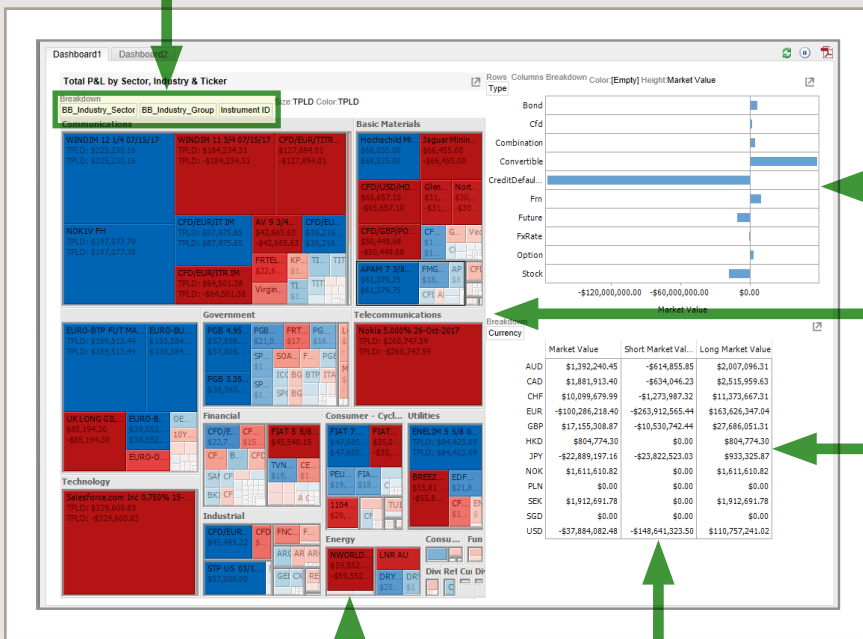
Dashboard1 Dashboard2

Total P&L by Sector, Industry & Ticker

Breakdown
BB_Industry_Sector BB_Industry_Group Instrument ID
ize:TPLD Color:TPLD

Communications
WINDIM 12 1/4 07/15/17
TPLD: $225,230.16
TPLD: $225,230.16
WINDIM 11 3/4 07/15/17
TPLD: $184,234.31
TPLD: -$184,234.31
CFD/EUR/TITR...
TPLD: $127,894.01
TPLD: -$127,894.01
CFD/EUR/TIT IM
TPLD: $87,975.85
TPLD: $87,975.85
AV 9 3/4...
$42,665.63
-$42,665.63
CFD/EU...
$36,216
$36,216
NOK1V FH
TPLD: $197,077.78
TPLD: $197,077.78
CFD/EUR/ITR IM
TPLD: $64,501.38
TPLD: -$64,501.38
FRTEL...
$22,6...
Virgin...
KP...
TIT...

Basic Materials
Hochschild Mi...
$60,035.00
$60,035.00
Jaguar Minin...
-$66,455.00
-$66,455.00
CFD/USD/HO...
$55,657.16
-$55,657.16
Glen...
$31,...
-$31,...
Nort...
$30...
-$30...
CFD/GBP/PO...
$50,449.68
-$50,449.68
CF...
G...
Ved
APAM 7 3/8...
$61,379.75
$61,379.75
FMG...
$18,...
$18,...
AP
$6
CF(
AI

Rows Columns Breakdown Color:[Empty] Height:Market Value
Type
Bond
Cfd
Combination
Convertible
CreditDefaul...
Fm
Future
FxRate
Option
Stock
-$120,000,000.00 -$60,000,000.00 $0.00
Market Value

Government
PGB 4.95...
$57,806...
PGB...
$57,806...
FRT...
$37...
PGB 3.35...
$37,806...
SP...
$...
SOA...
FE...
IC BG BTP ITA
SP...
SP...
EURO-BTP FUT MA...
TPLD: $169,513.44
TPLD: $169,513.44
EURO-BU...
$103,584...
$103,584...
UK LONG GIL...
-$85,194.38
-$85,194.38
EURO-B...
$38,552...
-$38,552...
OE...
10Y...
EURO-O...

Telecommunications
Nokia 5.000% 26-Oct-2017
TPLD: $260,747.59
TPLD: -$260,747.59

Breakdown
Currency

| | Market Value | Short Market Valu... | Long Market Value |
|---|---|---|---|
| AUD | $1,392,240.45 | -$614,855.85 | $2,007,096.31 |
| CAD | $1,881,913.40 | -$634,046.23 | $2,515,959.63 |
| CHF | $10,099,679.99 | -$1,273,987.32 | $11,373,667.31 |
| EUR | -$100,286,218.40 | -$263,912,565.44 | $163,626,347.04 |
| GBP | $17,155,308.87 | -$10,530,742.44 | $27,686,051.31 |
| HKD | $804,774.30 | $0.00 | $804,774.30 |
| JPY | -$22,889,197.16 | -$23,822,523.03 | $933,325.87 |
| NOK | $1,611,610.82 | $0.00 | $1,611,610.82 |
| PLN | $0.00 | $0.00 | $0.00 |
| SEK | $1,912,691.78 | $0.00 | $1,912,691.78 |
| SGD | $0.00 | $0.00 | $0.00 |
| USD | -$37,884,082.48 | -$148,641,323.50 | $110,757,241.02 |

Financial
CFD/E...
$22,7...
CF...
B...
CFD
FIAT 5 5/8...
$45,540.15
SA
CF
TVN...
$19,...
CE...
A C
Consumer - Cycl...
FIAT 7...
$47,605...
$47,605...
FIAT 5...
$35,...
-$35,...
PEU...
$18,...
FIA...
$18,...
1104...
$26,...
TUI
Utilities
ENELIM 5 5/8...
TPLD: $84,423.69
TPLD: $84,423.69
BREEZ...
-$55,8...
-$55,8...
EDF...
$22,...
CF...
EN

Technology
Salesforce.com Inc 0.750% 15-...
TPLD: $329,600.83
TPLD: -$329,600.83

Industrial
CFD/EUR...
$45,489.22
CFD
FNC...
$27,...
CEL...
ARC AR
STP US 03/1...
$57,600.00
GE CO
Energy
NWORLD...
$59,552...
-$59,552...
LNR AU
DRY...
$20...
DRY
Consu...
Fun
Div Ret Cur Div